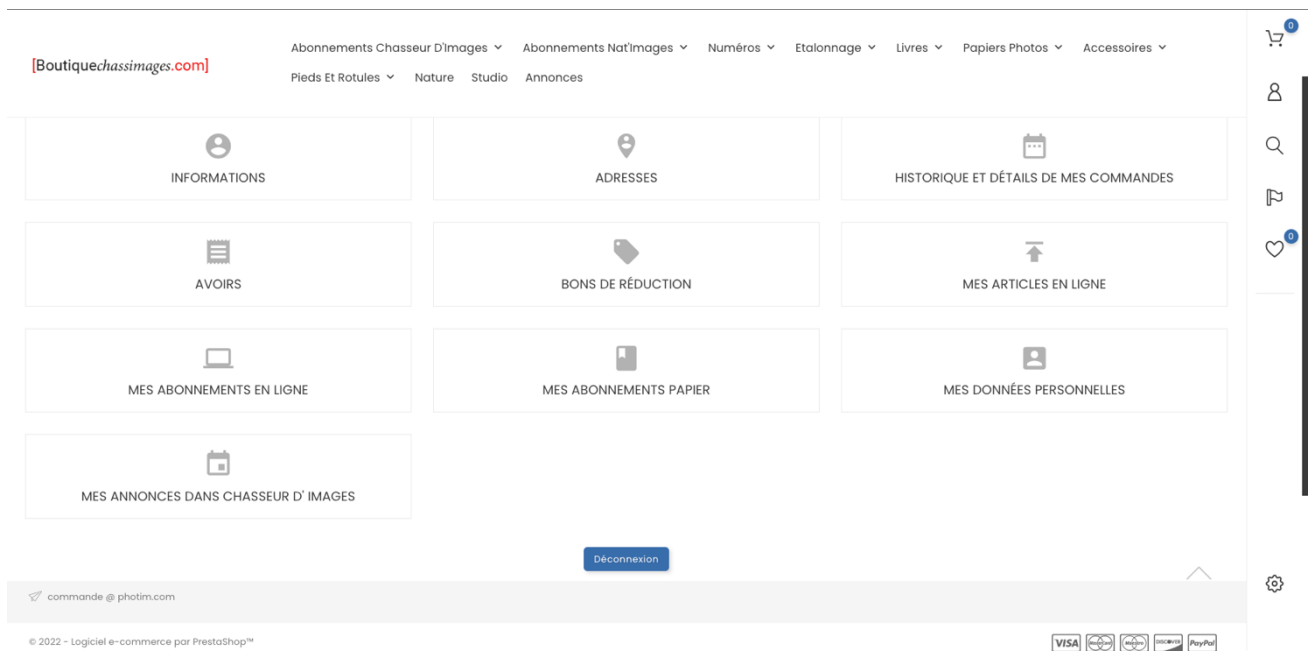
[Boutiquechassimages.com]

Abonnements Chasseur D'Images Abonnements Nat'Images Numéros Etalonnage Livres Papiers Photos Accessoires Pieds Et Rotules Nature Studio Annonces

0

0

INFORMATIONS

ADRESSES

HISTORIQUE ET DÉTAILS DE MES COMMANDES

AVOIRS

BONS DE RÉDUCTION

MES ARTICLES EN LIGNE

MES ABONNEMENTS EN LIGNE

MES ABONNEMENTS PAPIER

MES DONNÉES PERSONNELLES

MES ANNONCES DANS CHASSEUR D' IMAGES

Déconnexion

commande @ photim.com

© 2022 - Logiciel e-commerce par PrestaShop™

VISA DISCOVER PayPal